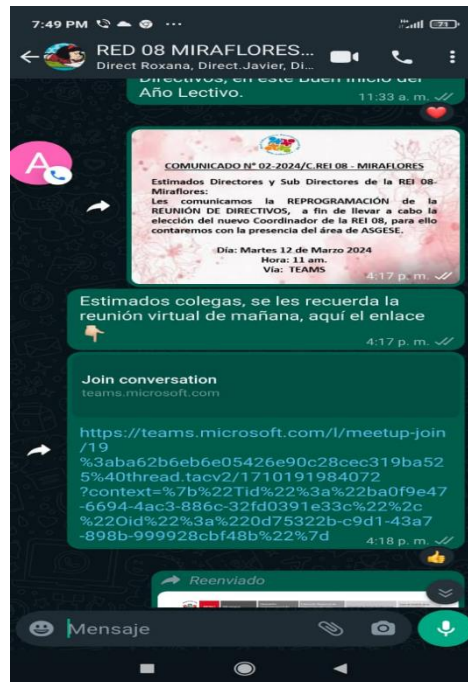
7:49 PM ··· 71

RED 08 MIRAFLORES...
Direct Roxana, Direct.Javier, Di...

Directivos, en este Buen inicio del Año Lectivo.
11:33 a. m.

COMUNICADO N° 02-2024/C.REI 08 - MIRAFLORES

Estimados Directores y Sub Directores de la REI 08-Miraflores:
Les comunicamos la REPROGRAMACIÓN de la REUNIÓN DE DIRECTIVOS, a fin de llevar a cabo la elección del nuevo Coordinador de la REI 08, para ello contaremos con la presencia del área de ASGESE.

Día: Martes 12 de Marzo 2024
Hora: 11 am.
Vía: TEAMS
4:17 p. m.

Estimados colegas, se les recuerda la reunión virtual de mañana, aquí el enlace 👇
4:17 p. m.

Join conversation
teams.microsoft.com

https://teams.microsoft.com/l/meetup-join/19%3aba62b6eb6e05426e90c28cec319ba525%40thread.tacv2/1710191984072?context=%7b%22Tid%22%3a%22ba0f9e47-6694-4ac3-886c-32fd0391e33c%22%2c%22Oid%22%3a%220d75322b-c9d1-43a7-898b-999928cbf48b%22%7d
4:18 p. m.

Reenviado

Mensaje